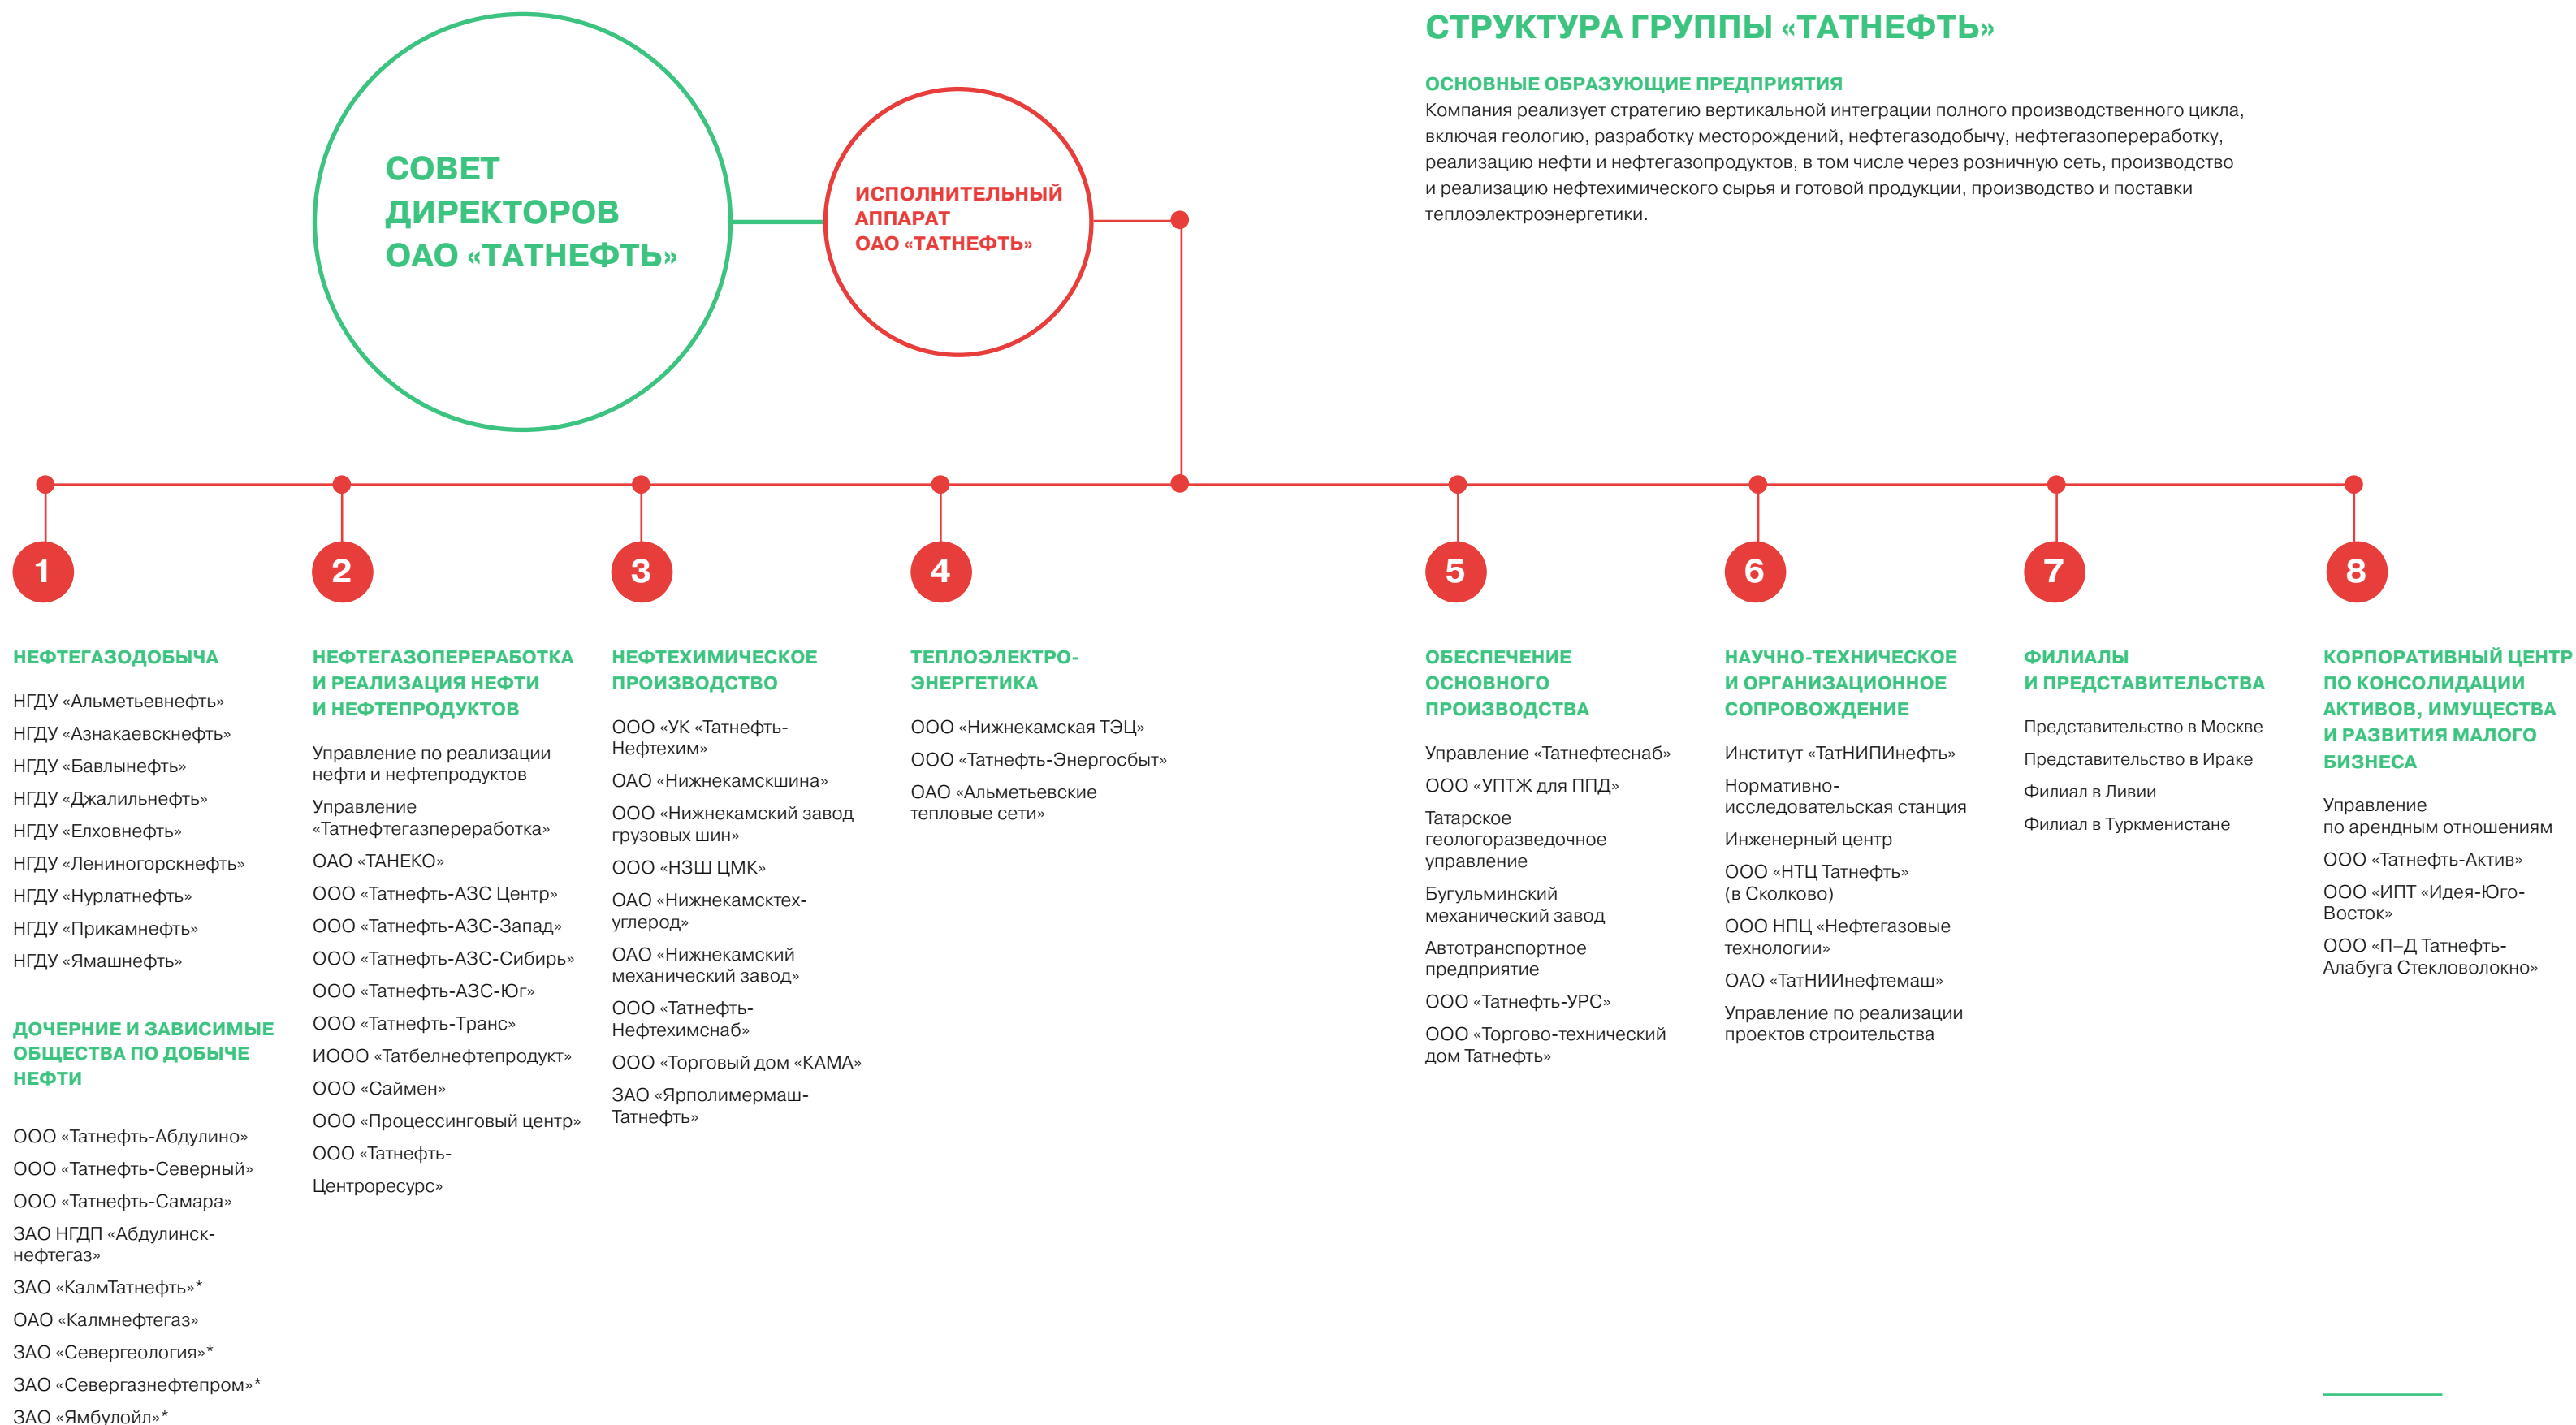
СОВЕТ ДИРЕКТОРОВ ОАО «ТАТНЕФТЬ»

ИСПОЛНИТЕЛЬНЫЙ АППАРАТ ОАО «ТАТНЕФТЬ»

СТРУКТУРА ГРУППЫ «ТАТНЕФТЬ»

ОСНОВНЫЕ ОБРАЗУЮЩИЕ ПРЕДПРИЯТИЯ
Компания реализует стратегию вертикальной интеграции полного производственного цикла, включая геологию, разработку месторождений, нефтегазодобычу, нефтегазопереработку, реализацию нефти и нефтегазопродуктов, в том числе через розничную сеть, производство и реализацию нефтехимического сырья и готовой продукции, производство и поставки теплоэлектроэнергетики.

1

НЕФТЕГАЗОДОБЫЧА

НГДУ «Альметьевнефть»
НГДУ «Азнакаевскнефть»
НГДУ «Бавлынефть»
НГДУ «Джалильнефть»
НГДУ «Елховнефть»
НГДУ «Лениногорскнефть»
НГДУ «Нурлатнефть»
НГДУ «Прикамнефть»
НГДУ «Ямашнефть»

ДОЧЕРНИЕ И ЗАВИСИМЫЕ ОБЩЕСТВА ПО ДОБЫЧЕ НЕФТИ

ООО «Татнефть-Абдулино»
ООО «Татнефть-Северный»
ООО «Татнефть-Самара»
ЗАО НГДП «Абдулинскнефтегаз»
ЗАО «КалмТатнефть»*
ОАО «Калмнефтегаз»
ЗАО «Севергеология»*
ЗАО «Севергазнефтепром»*
ЗАО «Ямбулойл»*

2

НЕФТЕГАЗОПЕРЕРАБОТКА И РЕАЛИЗАЦИЯ НЕФТИ И НЕФТЕПРОДУКТОВ

Управление по реализации нефти и нефтепродуктов
Управление «Татнефтегазпереработка»
ОАО «ТАНЕКО»
ООО «Татнефть-АЗС Центр»
ООО «Татнефть-АЗС-Запад»
ООО «Татнефть-АЗС-Сибирь»
ООО «Татнефть-АЗС-Юг»
ООО «Татнефть-Транс»
ИООО «Татбелнефтепродукт»
ООО «Саймен»
ООО «Процессинговый центр»
ООО «Татнефть-
Центроресурс»

3

НЕФТЕХИМИЧЕСКОЕ ПРОИЗВОДСТВО

ООО «УК «Татнефть-Нефтехим»
ОАО «Нижнекамскшина»
ООО «Нижнекамский завод грузовых шин»
ООО «НЗШ ЦМК»
ОАО «Нижнекамсктехуглерод»
ОАО «Нижнекамский механический завод»
ООО «Татнефть-Нефтехимснаб»
ООО «Торговый дом «КАМА»
ЗАО «Ярполимермаш-Татнефть»

4

ТЕПЛОЭЛЕКТРОЭНЕРГЕТИКА

ООО «Нижнекамская ТЭЦ»
ООО «Татнефть-Энергосбыт»
ОАО «Альметьевские тепловые сети»

5

ОБЕСПЕЧЕНИЕ ОСНОВНОГО ПРОИЗВОДСТВА

Управление «Татнефтеснаб»
ООО «УПТЖ для ППД»
Татарское геологоразведочное управление
Бугульминский механический завод
Автотранспортное предприятие
ООО «Татнефть-УРС»
ООО «Торгово-технический дом Татнефть»

6

НАУЧНО-ТЕХНИЧЕСКОЕ И ОРГАНИЗАЦИОННОЕ СОПРОВОЖДЕНИЕ

Институт «ТатНИПИнефть»
Нормативно-исследовательская станция
Инженерный центр
ООО «НТЦ Татнефть» (в Сколково)
ООО НПЦ «Нефтегазовые технологии»
ОАО «ТатНИИнефтемаш»
Управление по реализации проектов строительства

7

ФИЛИАЛЫ И ПРЕДСТАВИТЕЛЬСТВА

Представительство в Москве
Представительство в Ираке
Филиал в Ливии
Филиал в Туркменистане

8

КОРПОРАТИВНЫЙ ЦЕНТР ПО КОНСОЛИДАЦИИ АКТИВОВ, ИМУЩЕСТВА И РАЗВИТИЯ МАЛОГО БИЗНЕСА

Управление по арендным отношениям
ООО «Татнефть-Актив»
ООО «ИПТ «Идея-Юго-Восток»
ООО «П–Д Татнефть-Алабуга Стекловолокно»